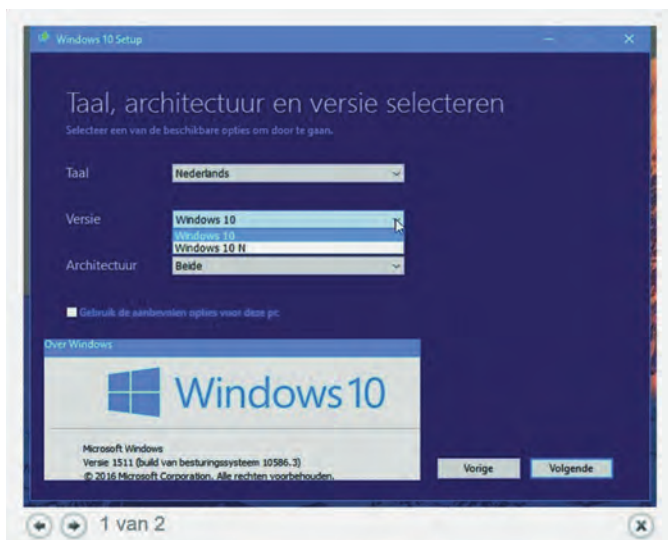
Windows 10 Setup

Taal, architectuur en versie selecteren

Selecteer een van de beschikbare opties om door te gaan.

Taal
Nederlands

Versie
Windows 10
Windows 10
Windows 10 N

Architectuur
Beide

Gebruik de aanbevolen opties voor deze pc

Over Windows

Windows 10

Microsoft Windows
Versie 1511 (build van besturingssysteem 10586.3)
© 2016 Microsoft Corporation. Alle rechten voorbehouden.

Vorige
Volgende

1 van 2